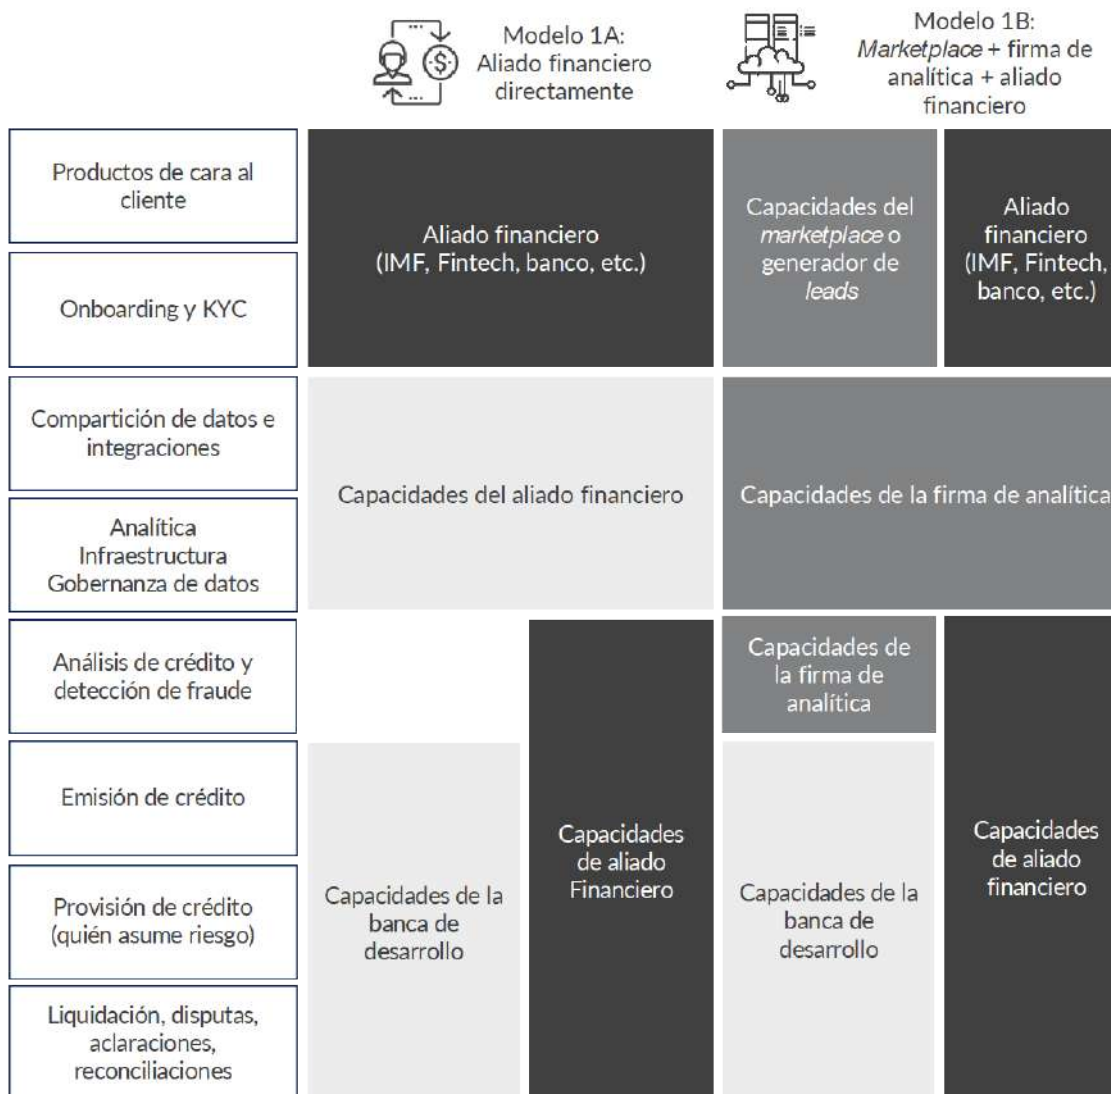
Modelo 1A: Aliado financiero directamente

Modelo 1B: *Marketplace* + firma de analítica + aliado financiero

Productos de cara al cliente

Onboarding y KYC

Compartición de datos e integraciones

Analítica
Infraestructura
Gobernanza de datos

Análisis de crédito y detección de fraude

Emisión de crédito

Provisión de crédito (quién asume riesgo)

Liquidación, disputas, aclaraciones, reconciliaciones

Aliado financiero (IMF, Fintech, banco, etc.)

Capacidades del *marketplace* o generador de *leads*

Aliado financiero (IMF, Fintech, banco, etc.)

Capacidades del aliado financiero

Capacidades de la firma de analítica

Capacidades de la firma de analítica

Capacidades de aliado Financiero

Capacidades de la banca de desarrollo

Capacidades de la banca de desarrollo

Capacidades de aliado financiero